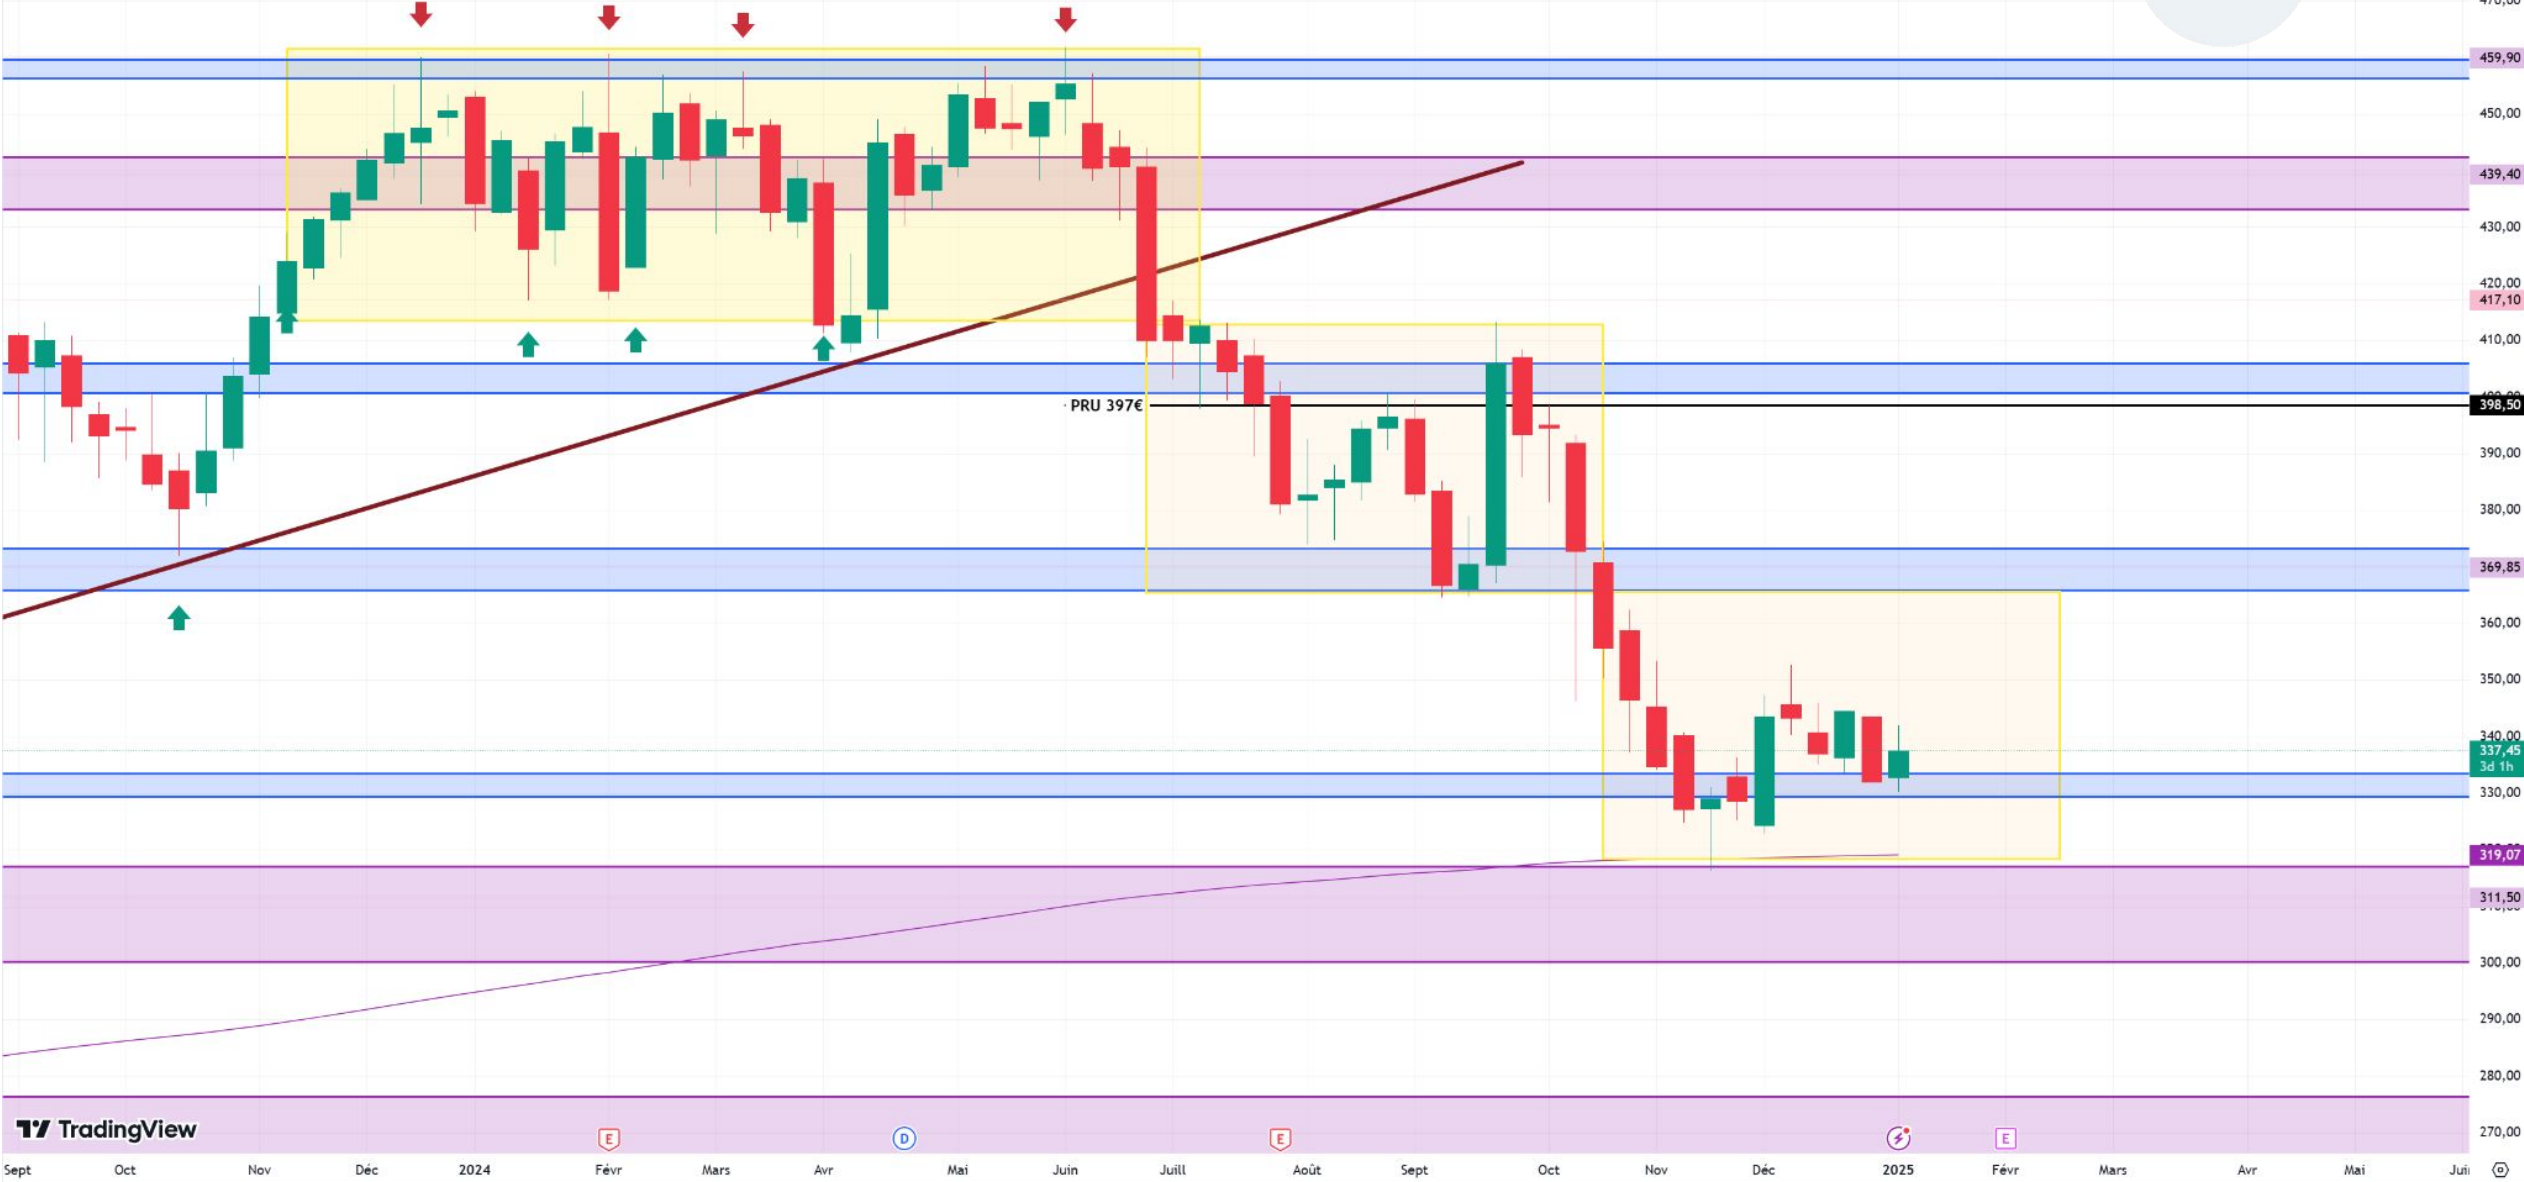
PRU 397€

459,90
450,00
439,40
430,00
420,00
417,10
410,00
398,50
390,00
380,00
369,85
360,00
350,00
340,00
337,45
3d 1h
330,00
319,07
311,50
300,00
290,00
280,00
270,00

TradingView

E
D
E
E

Sept
Oct
Nov
Déc
2024
Févr
Mars
Avr
Mai
Juin
Juill
Août
Sept
Oct
Nov
Déc
2025
Févr
Mars
Avr
Mai
Juin